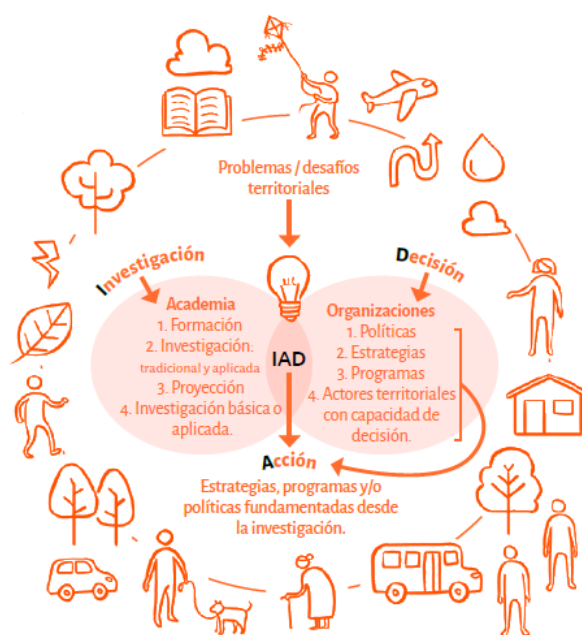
Problemas / desafíos territoriales

Investigación

Decisión

Academia
1. Formación
2. Investigación.
tradicional y aplicada
3. Proyección
4. Investigación básica o aplicada.

IAD

Organizaciones
1. Políticas
2. Estrategias
3. Programas
4. Actores territoriales con capacidad de decisión.

Acción

Estrategias, programas y/o políticas fundamentadas desde la investigación.